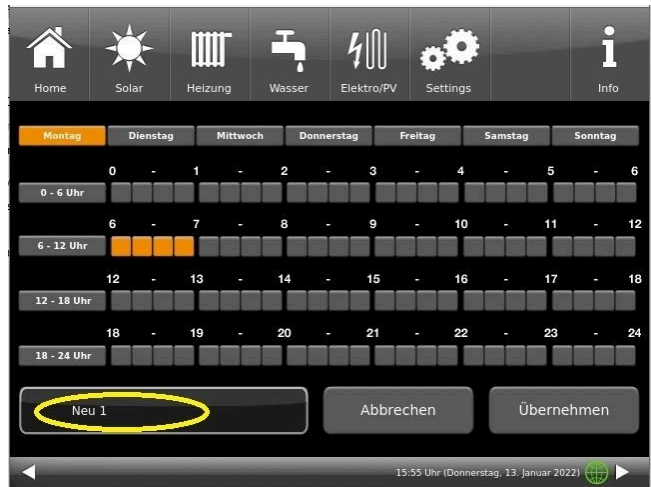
Home Solar Heizung Wasser Elektro/PV Settings Info

Montag Dienstag Mittwoch Donnerstag Freitag Samstag Sonntag

0 - 6 Uhr
0 - 1 - 2 - 3 - 4 - 5 - 6

6 - 12 Uhr
6 - 7 - 8 - 9 - 10 - 11 - 12

12 - 18 Uhr
12 - 13 - 14 - 15 - 16 - 17 - 18

18 - 24 Uhr
18 - 19 - 20 - 21 - 22 - 23 - 24

Neu 1

Abbrechen

Übernehmen

15:55 Uhr (Donnerstag, 13. Januar 2022)